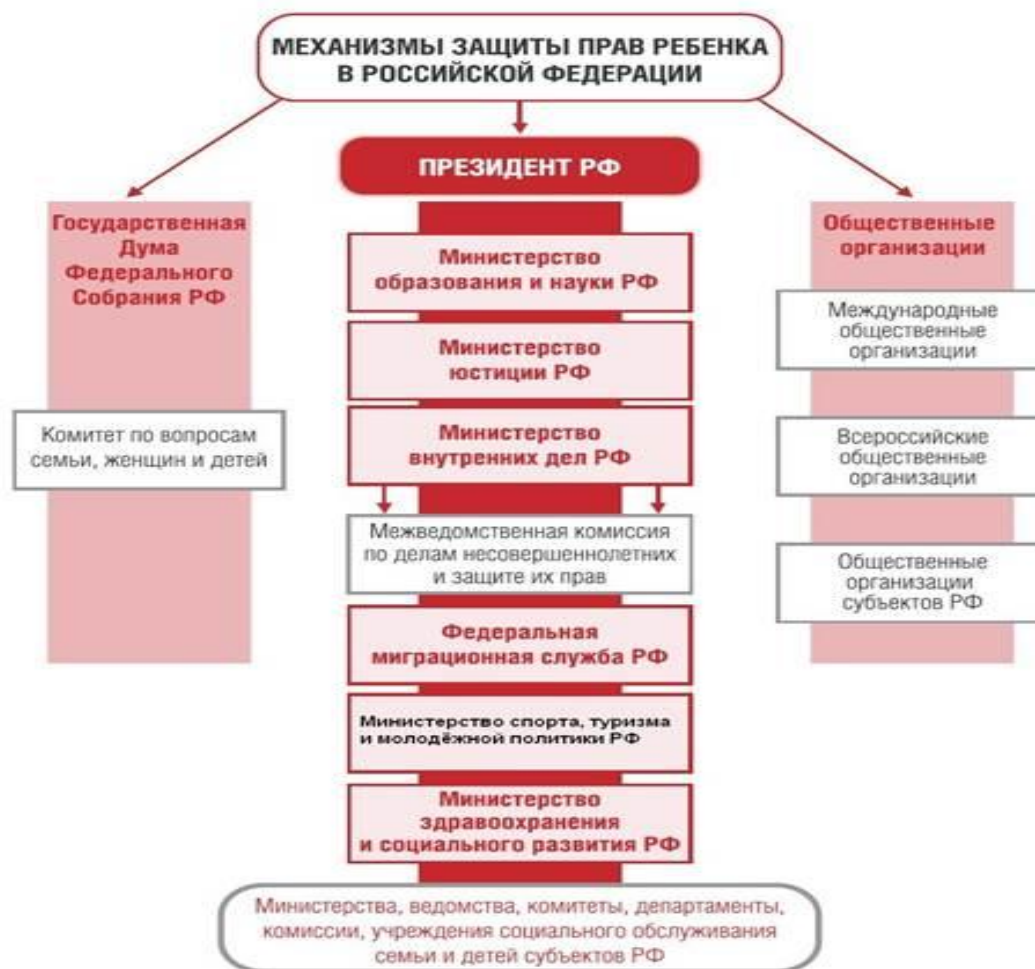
МЕХАНИЗМЫ ЗАЩИТЫ ПРАВ РЕБЕНКА В РОССИЙСКОЙ ФЕДЕРАЦИИ

ПРЕЗИДЕНТ РФ

Государственная Дума Федерального Собрания РФ

Комитет по вопросам семьи, женщин и детей

Министерство образования и науки РФ

Министерство юстиции РФ

Министерство внутренних дел РФ

Межведомственная комиссия по делам несовершеннолетних и защите их прав

Федеральная миграционная служба РФ

Министерство спорта, туризма и молодёжной политики РФ

Министерство здравоохранения и социального развития РФ

Общественные организации

Международные общественные организации

Всероссийские общественные организации

Общественные организации субъектов РФ

Министерства, ведомства, комитеты, департаменты, комиссии, учреждения социального обслуживания семьи и детей субъектов РФ